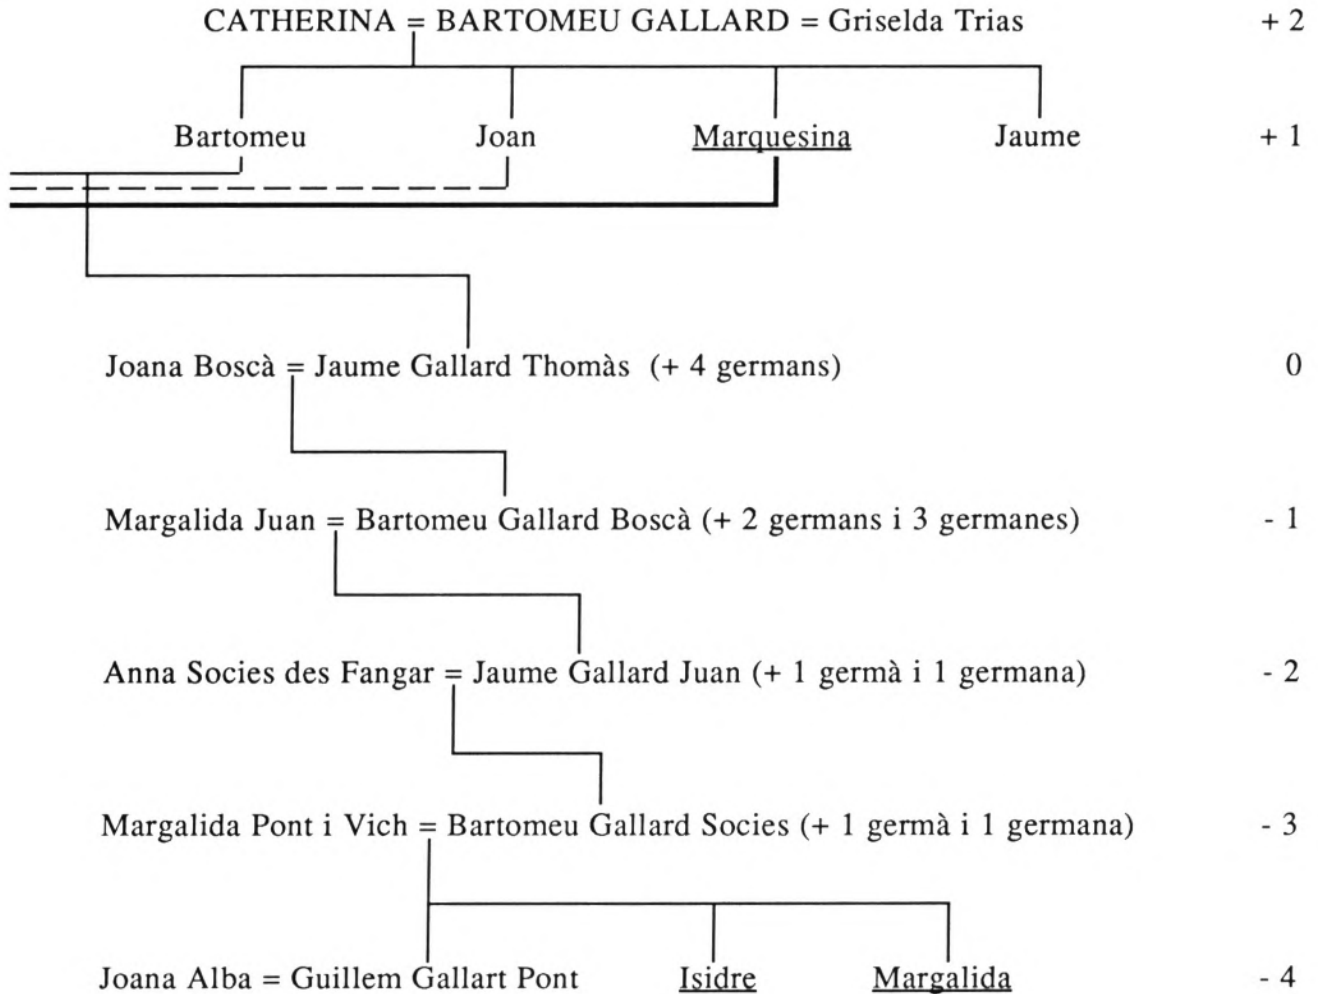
CATHERINA = BARTOMEU GALLARD = Griselda Trias + 2

Bartomeu Joan Marquesina Jaume + 1

Joana Boscà = Jaume Gallard Thomàs (+ 4 germans) 0

Margalida Juan = Bartomeu Gallard Boscà (+ 2 germans i 3 germanes) - 1

Anna Socies des Fangar = Jaume Gallard Juan (+ 1 germà i 1 germana) - 2

Margalida Pont i Vich = Bartomeu Gallard Socies (+ 1 germà i 1 germana) - 3

Joana Alba = Guillem Gallart Pont Isidre Margalida - 4